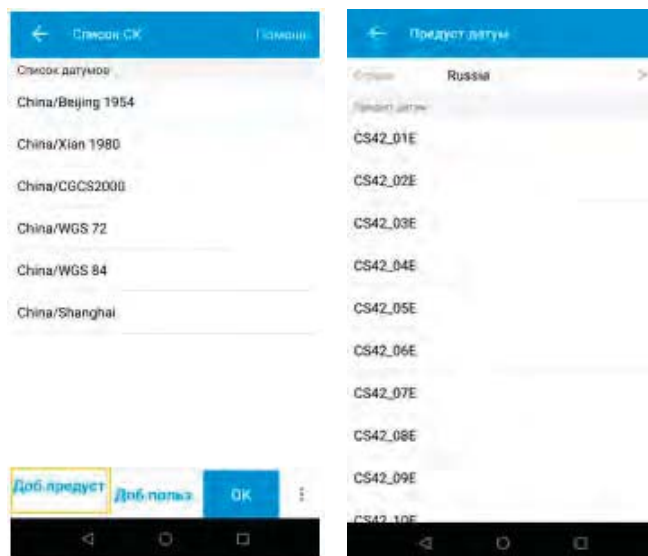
Список СК

Помощь

Список датумов

China/Beijing 1954

China/Xian 1980

China/CGCS2000

China/WGS 72

China/WGS 84

China/Shanghai

Доб.предуст

Доб.польз

OK

Предуст датумы

Страна

Russia

Предуст датум

CS42_01E

CS42_02E

CS42_03E

CS42_04E

CS42_05E

CS42_06E

CS42_07E

CS42_08E

CS42_09E

CS42_10E